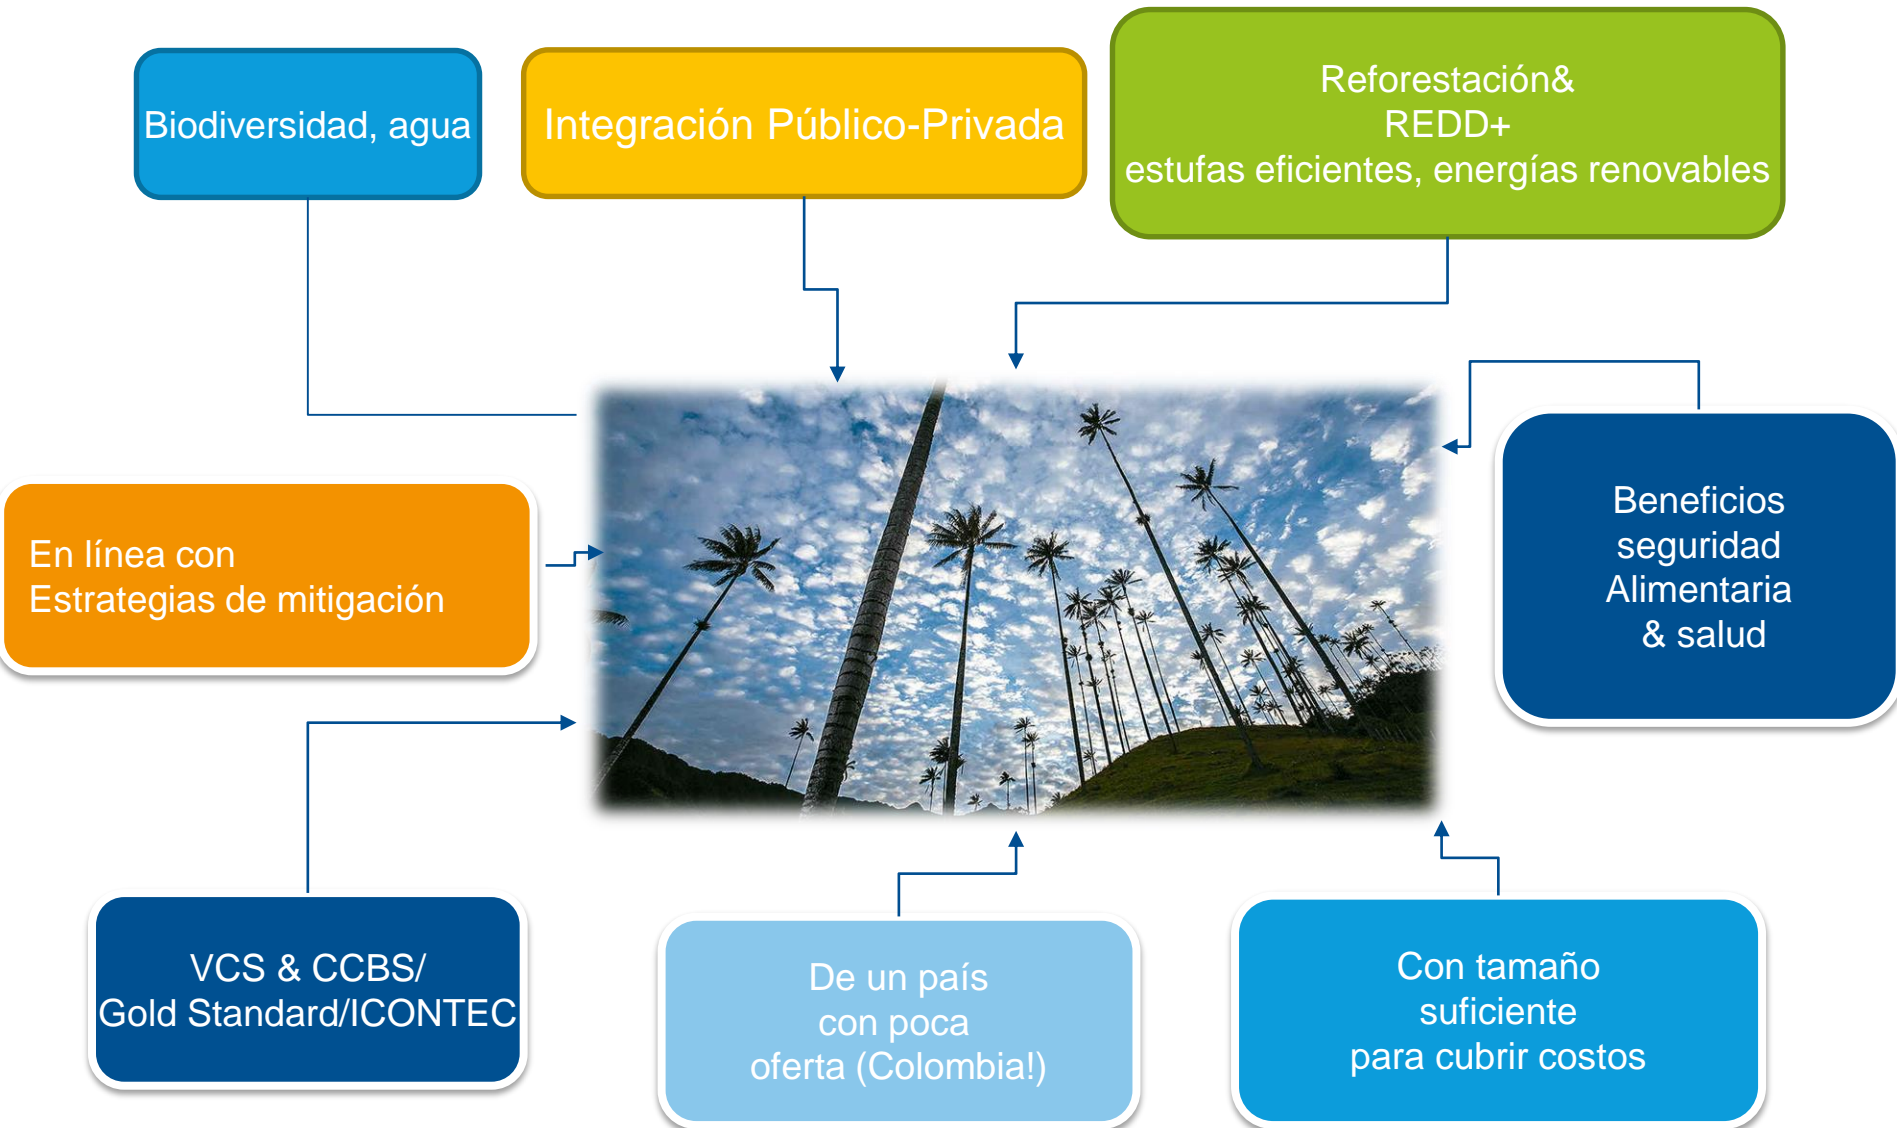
Biodiversidad, agua

Integración Público-Privada

Reforestación&
REDD+
estufas eficientes, energías renovables

En línea con
Estrategias de mitigación

Beneficios
seguridad
Alimentaria
& salud

VCS & CCBS/
Gold Standard/ICONTEC

De un país
con poca
oferta (Colombia!)

Con tamaño
suficiente
para cubrir costos